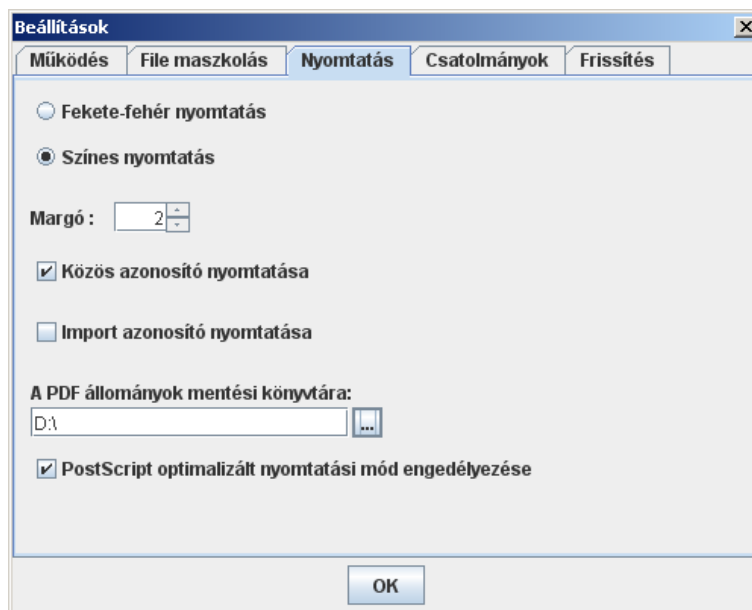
Beállítások

Működés | File maszkolás | Nyomtatás | Csatolmányok | Frissítés

Fekete-fehér nyomtatás

Színes nyomtatás

Margó : 2

Közös azonosító nyomtatása

Import azonosító nyomtatása

A PDF állományok mentési könyvtára:

D:\

...

PostScript optimalizált nyomtatási mód engedélyezése

OK